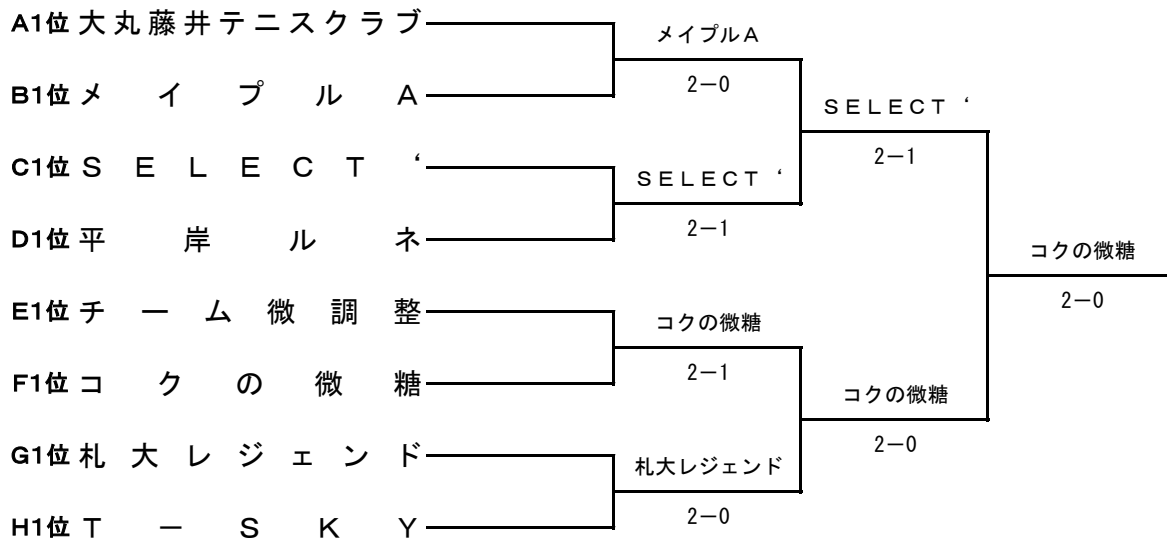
A1位 大丸藤井テニスクラブ
B1位 メイプルA
C1位 SELECT‘
D1位 平岸ルネ
E1位 チーム微調整
F1位 コクの微糖
G1位 札大レジェンド
H1位 T－SKY

メイプルA
2－0
SELECT‘
2－1
コクの微糖
2－1
札大レジェンド
2－0

SELECT‘
2－1
コクの微糖
2－0

コクの微糖
2－0